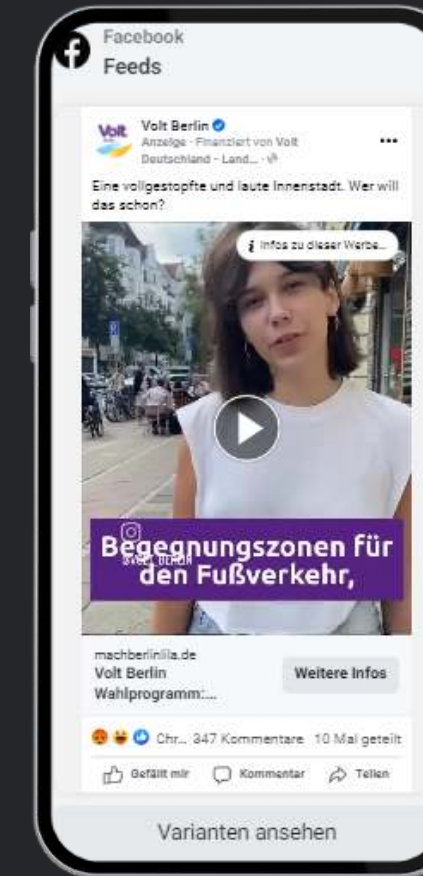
Facebook
Feeds

Volt Berlin
Anzeige · Finanziert von Volt Deutschland - Land... ·

Eine vollgestopfte und laute Innenstadt. Wer will das schon?

Infos zu dieser Werbe...

Begegnungszonen für den Fußverkehr,

machberlinlila.de
Volt Berlin
Wahlprogramm:...

Weitere Infos

Chr... 347 Kommentare 10 Mal geteilt

Gefällt mir Kommentar Teilen

Varianten ansehen